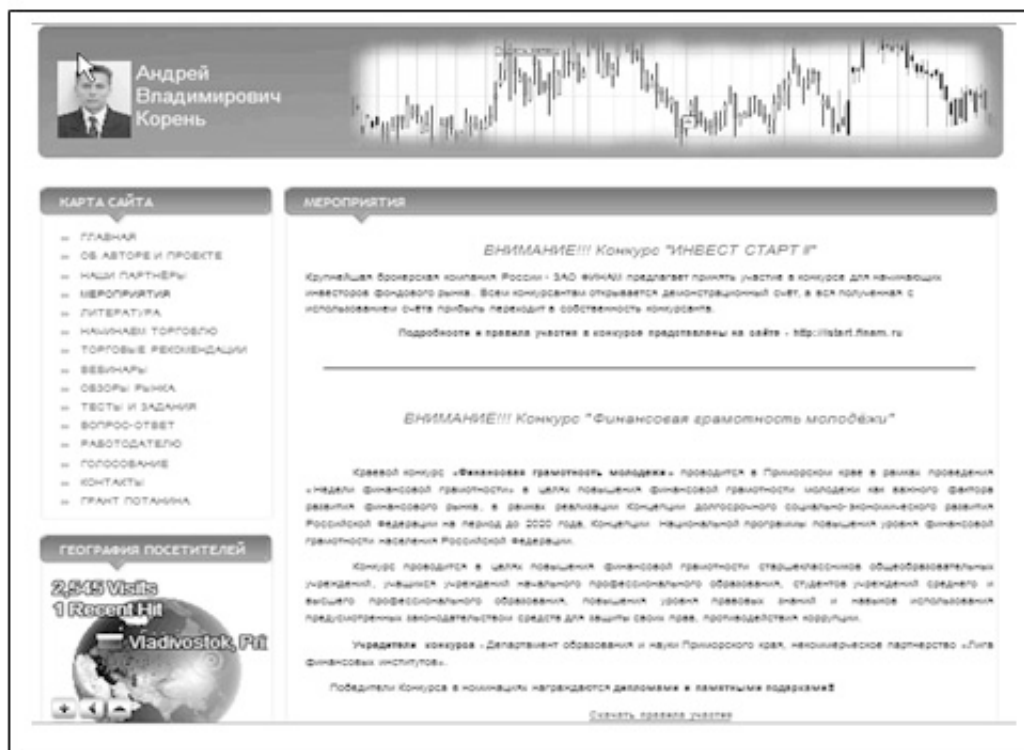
Андрей Владимирович Корень

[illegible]

КАРТА САЙТА

ГЛАВНАЯ
ОБ АВТОРЕ И ПРОЕКТЕ
НАШИ ПАРТНЁРЫ
МЕРОПРИЯТИЯ
ЛИТЕРАТУРА
НАЧИНАЕМ ТОРГОВЛЮ
ТОРГОВЫЕ РЕКОМЕНДАЦИИ
ВЕБИНАРЫ
ОБЗОРЫ РЫНКА
ТЕСТЫ И ЗАДАНИЯ
ВОПРОС-ОТВЕТ
РАБОТОДАТЕЛЮ
ГОЛОСОВАНИЕ
КОНТАКТЫ
ГРАНТ ПОТАНИНА

ГЕОГРАФИЯ ПОСЕТИТЕЛЕЙ

2,545 Visits
1 Recent Hit
Vladivostok, Pri

МЕРОПРИЯТИЯ

ВНИМАНИЕ!!! Конкурс "ИНВЕСТ СТАРТ II"

Крупнейшая брокерская компания России - ЗАО ФИНАМ предлагает принять участие в конкурсе для начинающих инвесторов фондового рынка. Всем конкурсантам открывается демонстрационный счёт, а вся полученная с использованием счёта прибыль переходит в собственность конкурсанта.

Подробности и правила участия в конкурсе представлены на сайте - http://start.finam.ru

ВНИМАНИЕ!!! Конкурс "Финансовая грамотность молодёжи"

Краевой конкурс «Финансовая грамотность молодежи» проводится в Приморском крае в рамках проведения «Недели финансовой грамотности» в целях повышения финансовой грамотности молодежи как важного фактора развития финансового рынка, в рамках реализации Концепции долгосрочного социально-экономического развития Российской Федерации на период до 2020 года, Концепции Национальной программы повышения уровня финансовой грамотности населения Российской Федерации.

Конкурс проводится в целях повышения финансовой грамотности старшеклассников общеобразовательных учреждений, учащихся учреждений начального профессионального образования, студентов учреждений среднего и высшего профессионального образования, повышения уровня правовых знаний и навыков использования предусмотренных законодательством средств для защиты своих прав, противодействия коррупции.

Учредители конкурса - Департамент образования и науки Приморского края, некоммерческое партнерство «Лига финансовых институтов».

Победители Конкурса в номинациях награждаются дипломами и памятными подарками!

Скачать правила участия